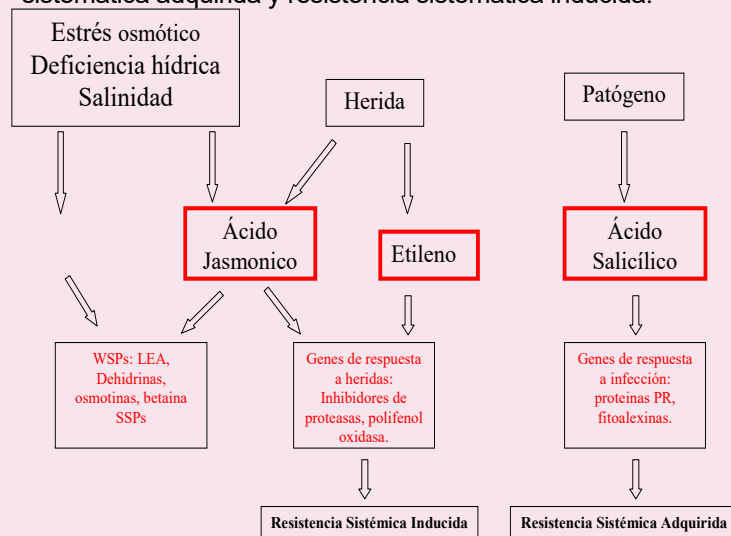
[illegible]

Estrés osmótico
Deficiencia hídrica
Salinidad

Herida

Patógeno

Ácido
Jasmonico

Etileno

Ácido
Salicílico

WSPs: LEA, Dehidrinas, osmotinas, betaina SSPs

Genes de respuesta a heridas: Inhibidores de proteasas, polifenol oxidasa.

Genes de respuesta a infección: proteinas PR, fitoalexinas.

Resistencia Sistémica Inducida

Resistencia Sistémica Adquirida